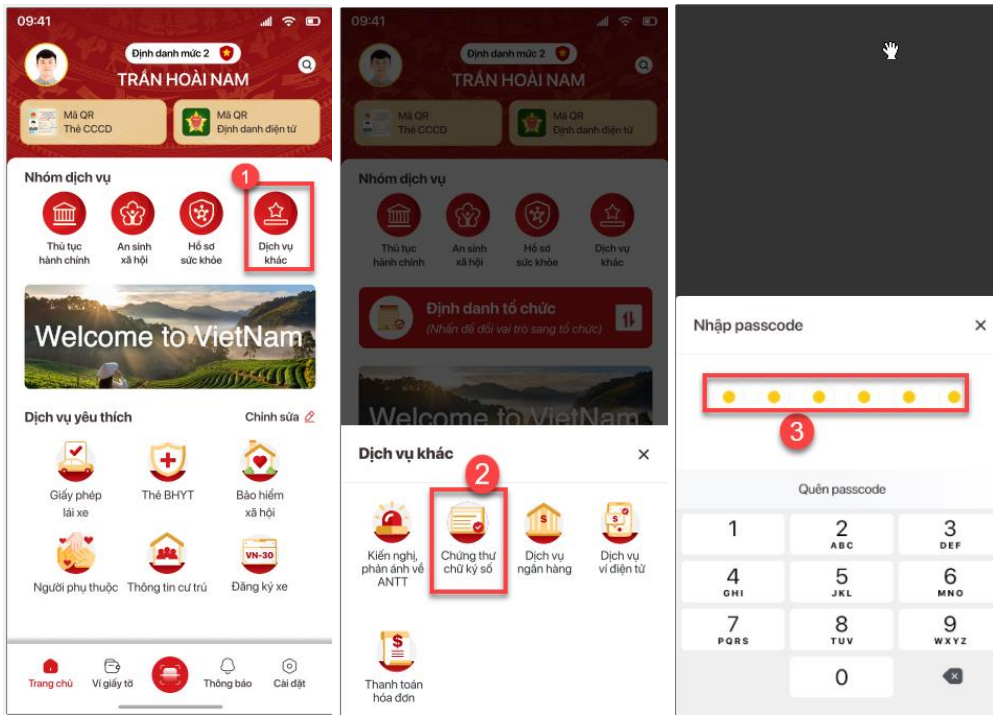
09:41

Định danh mức 2

TRẦN HOÀI NAM

Mã QR
Thẻ CCCD

Mã QR
Định danh điện tử

Nhóm dịch vụ

1

Thủ tục hành chính

An sinh xã hội

Hồ sơ sức khỏe

Dịch vụ khác

Welcome to VietNam

Dịch vụ yêu thích

Chỉnh sửa

Giấy phép lái xe

Thẻ BHYT

Bảo hiểm xã hội

Người phụ thuộc

Thông tin cư trú

VN-30

Đăng ký xe

Trang chủ

Ví giấy tờ

Thông báo

Cài đặt

09:41

Định danh mức 2

TRẦN HOÀI NAM

Mã QR
Thẻ CCCD

Mã QR
Định danh điện tử

Nhóm dịch vụ

Thủ tục hành chính

An sinh xã hội

Hồ sơ sức khỏe

Dịch vụ khác

Định danh tổ chức
(Nhấn để đổi vai trò sang tổ chức)

Welcome to VietNam

Dịch vụ khác

2

Kiến nghị, phản ánh về ANTT

Chứng thư chữ ký số

Dịch vụ ngân hàng

Dịch vụ ví điện tử

Thanh toán hóa đơn

Nhập passcode

3

Quên passcode

1

2
ABC

3
DEF

4
GHI

5
JKL

6
MNO

7
PQRS

8
TUV

9
WXYZ

0